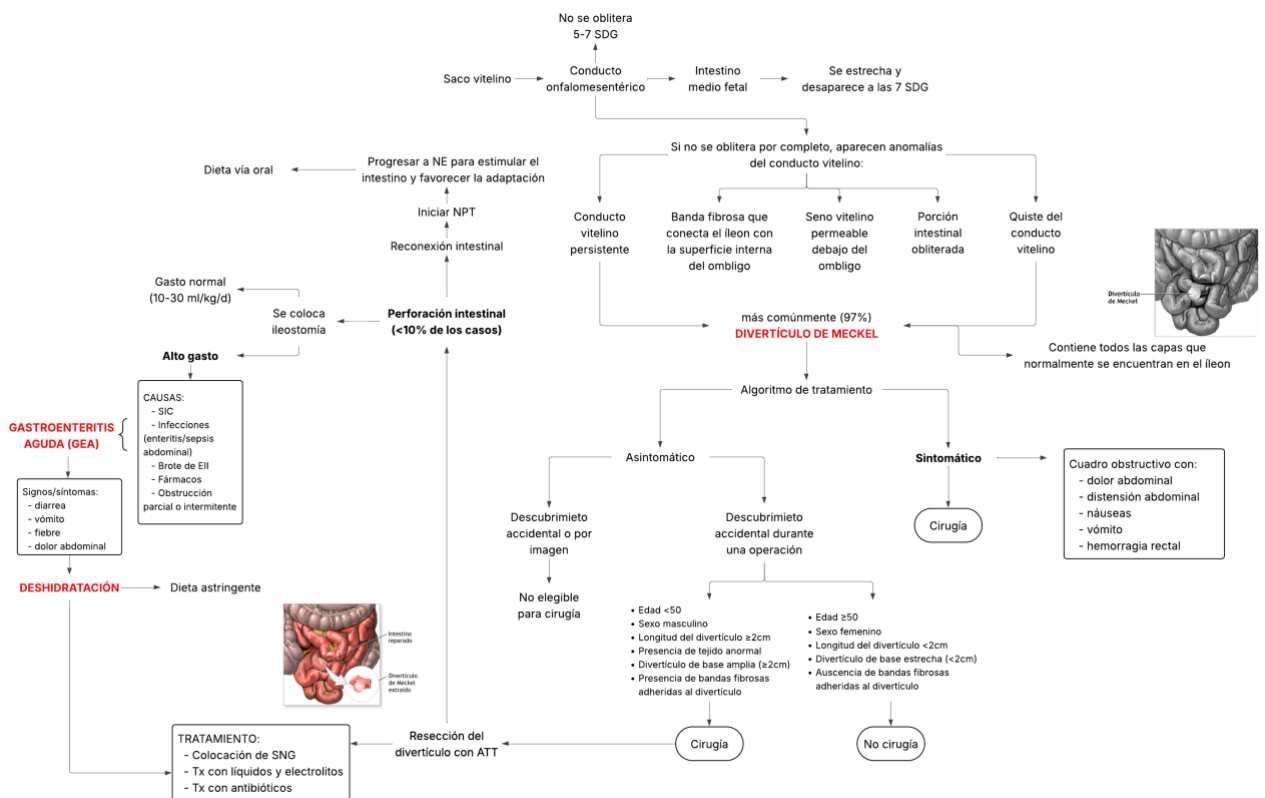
No se oblitera
5-7 SDG

Saco vitelino

Conducto onfalomesentérico

Intestino medio fetal

Se estrecha y desaparece a las 7 SDG

Si no se oblitera por completo, aparecen anomalías del conducto vitelino:

Conducto vitelino persistente

Banda fibrosa que conecta el íleon con la superficie interna del ombligo

Seno vitelino permeable debajo del ombligo

Porción intestinal obliterada

Quiste del conducto vitelino

Divertículo de Meckel

más comúnmente (97%)
DIVERTÍCULO DE MECKEL

Contiene todas las capas que normalmente se encuentran en el íleon

Algoritmo de tratamiento

Asintomático

Sintomático

Cuadro obstructivo con:
- dolor abdominal
- distensión abdominal
- náuseas
- vómito
- hemorragia rectal

Cirugía

Descubrimieto accidental o por imagen

No elegible para cirugía

Descubrimieto accidental durante una operación

• Edad <50
• Sexo masculino
• Longitud del divertículo ≥2cm
• Presencia de tejido anormal
• Divertículo de base amplia (≥2cm)
• Presencia de bandas fibrosas adheridas al divertículo

Cirugía

• Edad ≥50
• Sexo femenino
• Longitud del divertículo <2cm
• Divertículo de base estrecha (<2cm)
• Auscencia de bandas fibrosas adheridas al divertículo

No cirugía

Dieta vía oral

Progresar a NE para estimular el intestino y favorecer la adaptación

Iniciar NPT

Reconexión intestinal

Gasto normal
(10-30 ml/kg/d)

Se coloca ileostomía

Perforación intestinal
(<10% de los casos)

Alto gasto

CAUSAS:
- SIC
- Infecciones (enteritis/sepsis abdominal)
- Brote de EII
- Fármacos
- Obstrucción parcial o intermitente

GASTROENTERITIS AGUDA (GEA)

Signos/síntomas:
- diarrea
- vómito
- fiebre
- dolor abdominal

DESHIDRATACIÓN

Dieta astringente

Intestino reparado

Divertículo de Meckel extraído

TRATAMIENTO:
- Colocación de SNG
- Tx con líquidos y electrolitos
- Tx con antibióticos

Resección del divertículo con ATT